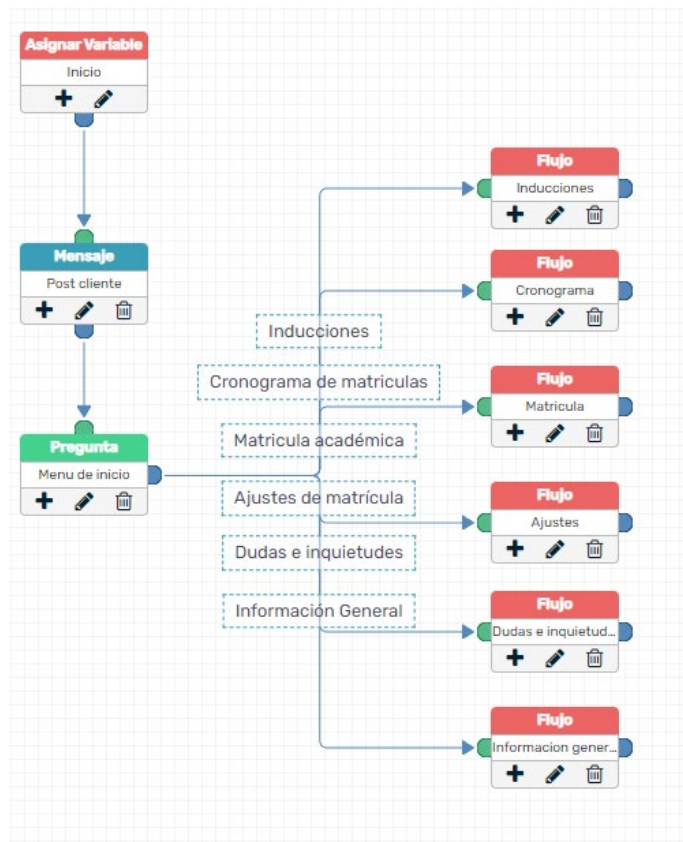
Asignar Variable
Inicio

Mensaje
Post cliente

Pregunta
Menu de inicio

Inducciones
Cronograma de matriculas
Matricula académica
Ajustes de matrícula
Dudas e inquietudes
Información General

Flujo
Inducciones

Flujo
Cronograma

Flujo
Matricula

Flujo
Ajustes

Flujo
Dudas e inquietud...

Flujo
Informacion gener...